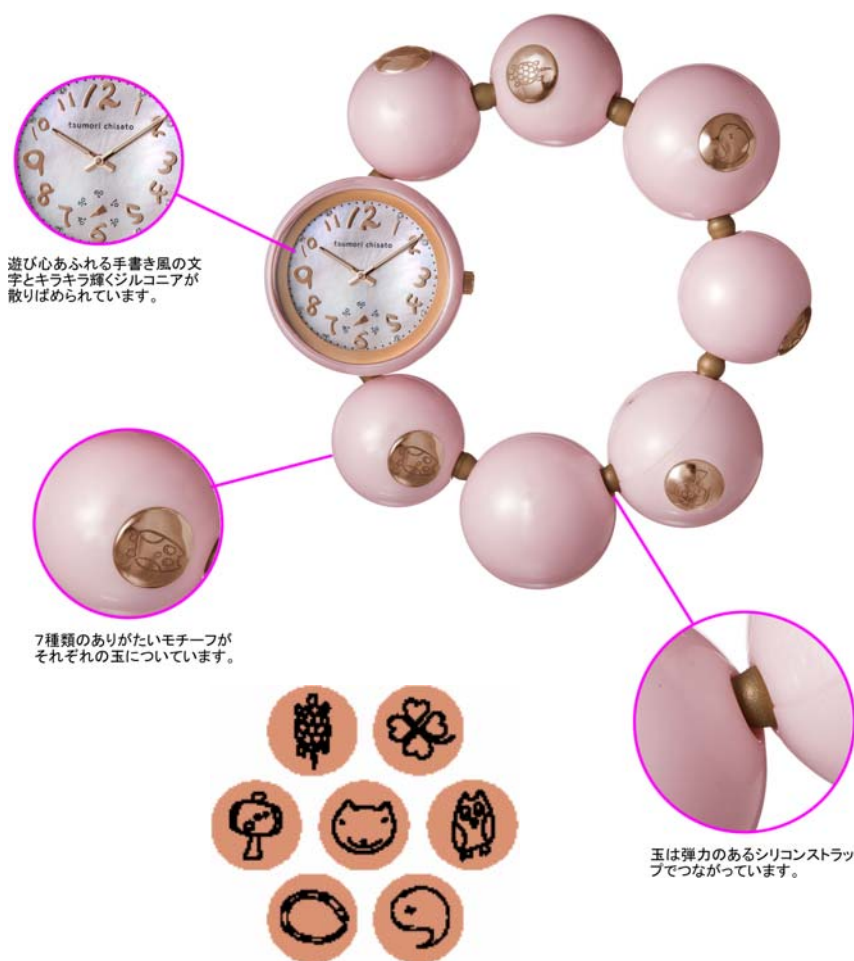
11 12 1
tsumori chisato
3
9
4
8
7
6
5

遊び心あふれる手書き風の文字とキラキラ輝くジルコニアが散りばめられています。

11 12 1
tsumori chisato
3
9
4
8
7
6
5

7種類のありがたいモチーフがそれぞれの玉についています。

玉は弾力のあるシリコンストラップでつながっています。